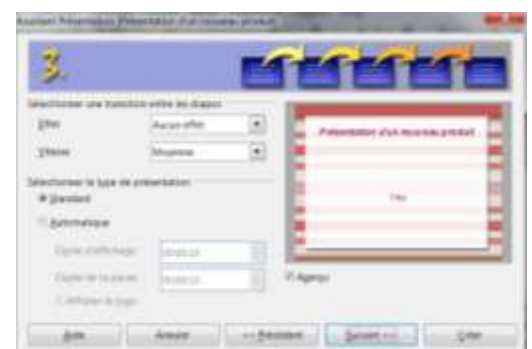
Assistant Présentation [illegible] Présentation d'un nouveau produit

3.

Sélectionner une transition entre les diapos

Effet Aucun effet

Vitesse Moyenne

Sélectionnez le type de présentation

Standard

Automatique

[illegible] 00:00:10

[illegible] 00:00:10

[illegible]

Présentation d'un nouveau produit

Titre

Aperçu

Aide Annuler << Précédent Suivant >> Créer